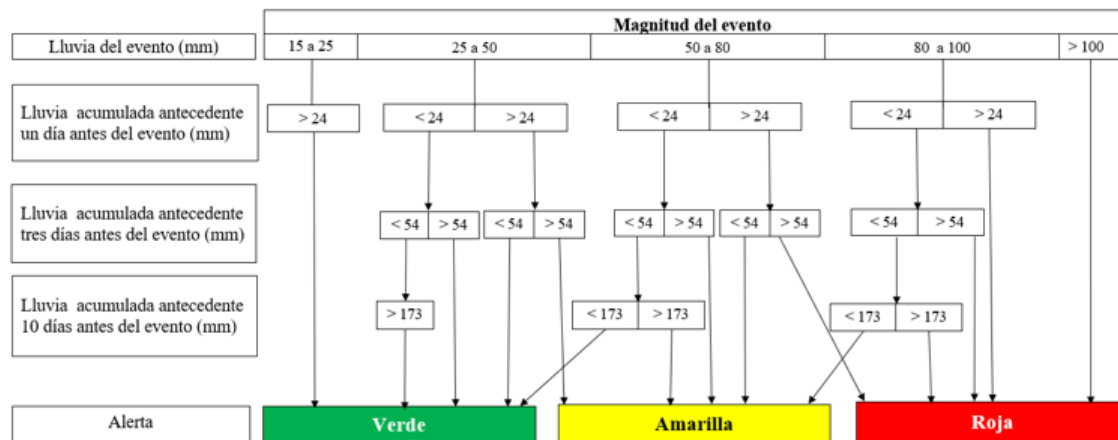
Magnitud del evento

| Lluvia del evento (mm) | 15 a 25 | 25 a 50 | 50 a 80 | 80 a 100 | > 100 |
|---|---|---|---|---|---|

Lluvia acumulada antecedente un día antes del evento (mm)

> 24

< 24 | > 24

< 24 | > 24

< 24 | > 24

Lluvia acumulada antecedente tres días antes del evento (mm)

< 54 | > 54

< 54 | > 54

< 54 | > 54

< 54 | > 54

< 54 | > 54

Lluvia acumulada antecedente 10 días antes del evento (mm)

> 173

< 173 | > 173

< 173 | > 173

Alerta

Verde

Amarilla

Roja